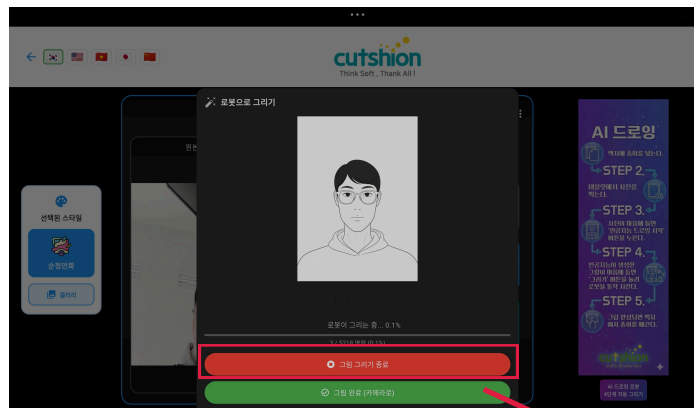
cutshion
Think Soft, Thank All !

선택된 스타일
순정만화
갤러리

원본

로봇으로 그리기

로봇이 그리는 중... 0.1%
5 / 5218 명령 (0.1%)

그림 그리기 종료
그림 완료 (카메라로)

AI 드로잉
STEP 2.
STEP 3.
STEP 4.
STEP 5.

AI 드로잉 로봇
4단계 자동 그리기